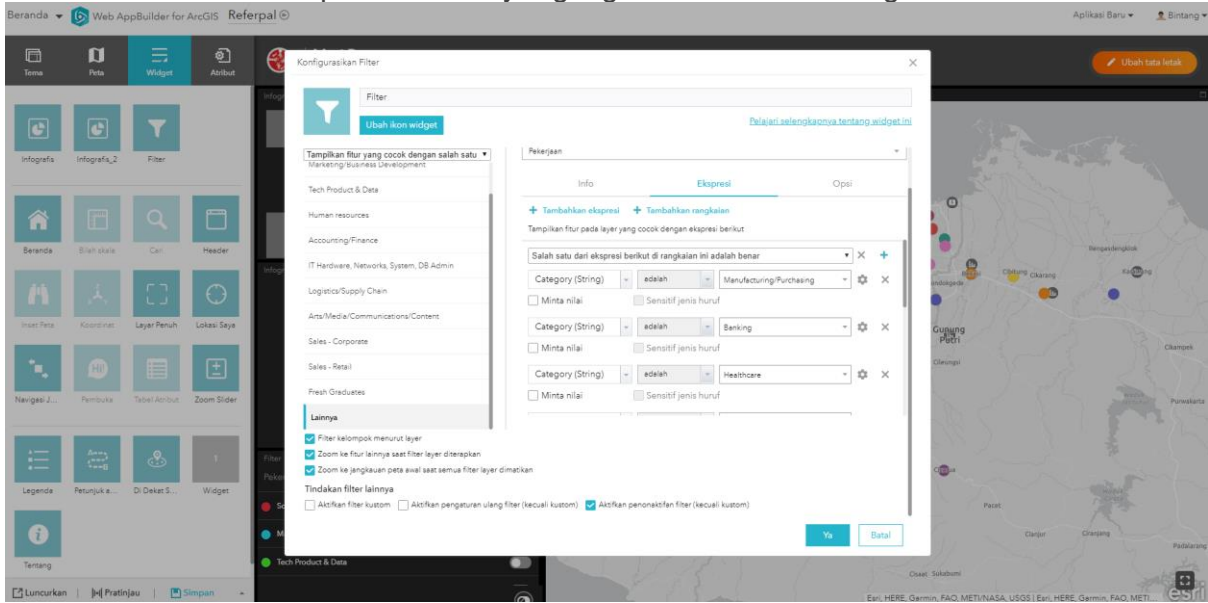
Beranda ▾ Web AppBuilder for ArcGIS Referpal

Aplikasi Baru ▾ Bintang ▾

Tema Peta Widget Atribut

Ubah tata letak

Infografis Infografis_2 Filter

Beranda Bilah skala Cari Header

Inset Peta Koordinat Layar Penuh Lokasi Saya

Navigasi J... Pembuka Tabel Atribut Zoom Slider

Legenda Petunjuk a... Di Dekat S... Widget

Tentang

Luncurkan | Pratinjau | Simpan

Konfigurasikan Filter ×

Filter

Ubah ikon widget

Pelajari selengkapnya tentang widget ini

Tampilkan fitur yang cocok dengan salah satu ▾

Marketing/Business Development

Tech Product & Data

Human resources

Accounting/Finance

IT Hardware, Networks, System, DB Admin

Logistics/Supply Chain

Arts/Media/Communications/Content

Sales - Corporate

Sales - Retail

Fresh Graduates

Lainnya

Pekerjaan

Info Ekspresi Opsi

+ Tambahkan ekspresi + Tambahkan rangkaian

Tampilkan fitur pada layer yang cocok dengan ekspresi berikut

Salah satu dari ekspresi berikut di rangkaian ini adalah benar

Category (String) adalah Manufacturing/Purchasing

Minta nilai Sensitif jenis huruf

Category (String) adalah Banking

Minta nilai Sensitif jenis huruf

Category (String) adalah Healthcare

Minta nilai Sensitif jenis huruf

Filter kelompok menurut layer

Zoom ke fitur lainnya saat filter layer diterapkan

Zoom ke jangkauan peta awal saat semua filter layer dimatikan

Tindakan filter lainnya

Aktifkan filter kustom Aktifkan pengaturan ulang filter (kecuali kustom) Aktifkan penonaktifan filter (kecuali kustom)

Ya Batal

Tech Product & Data

Cikarang Cikampek Gunung Putri Purwakarta Pacet Cianjur Padalarang Cisaat Sukabumi

Esri, HERE, Garmin, FAO, METI/NASA, USGS | Esri, HERE, Garmin, FAO, METI...